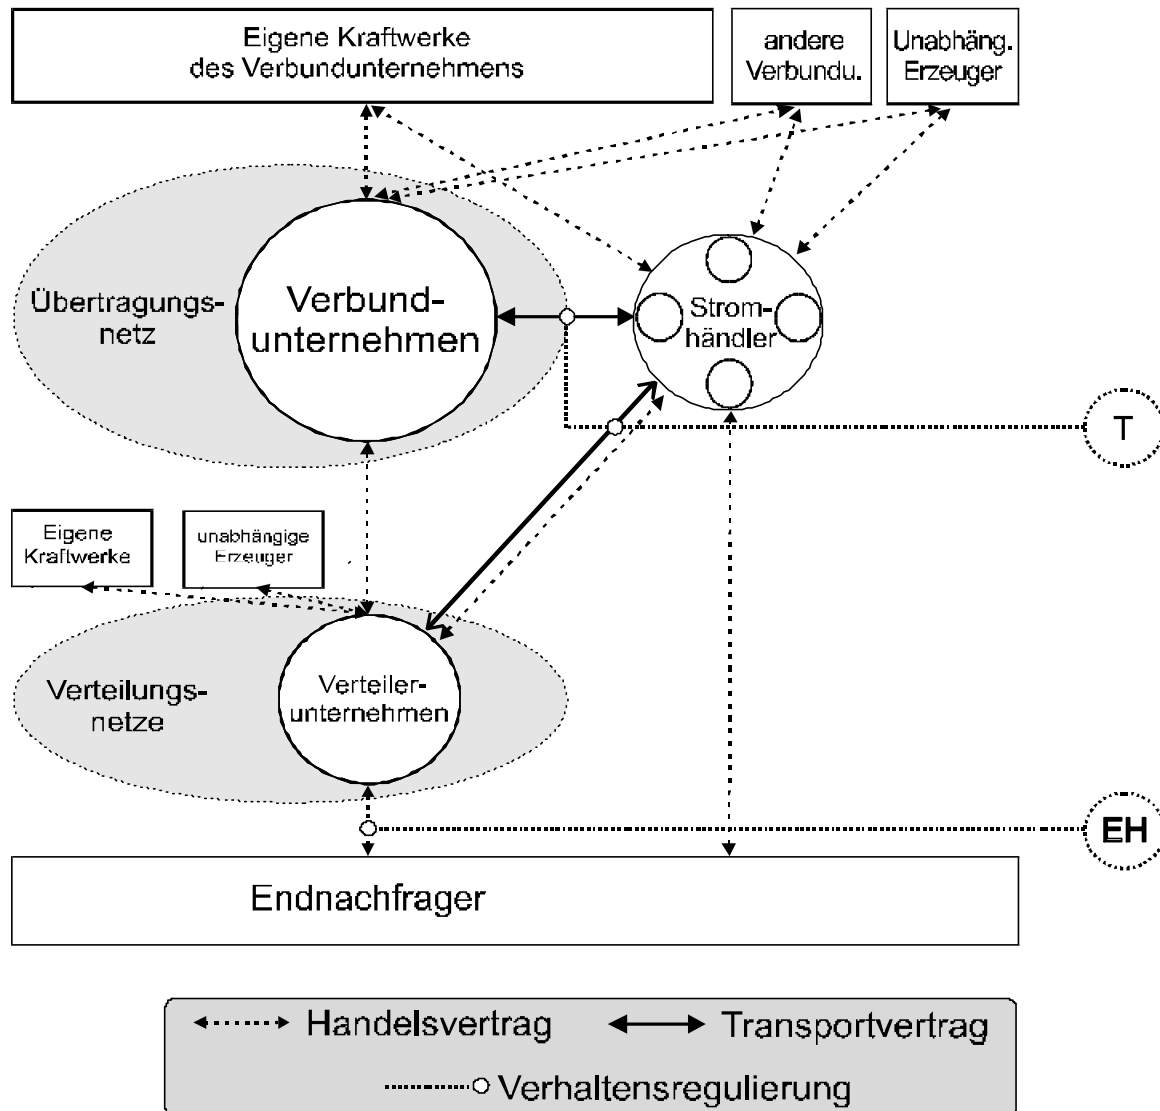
Eigene Kraftwerke des Verbundunternehmens

andere Verbundu.

Unabhäng. Erzeuger

Übertragungsnetz

Verbundunternehmen

Stromhändler

T

Eigene Kraftwerke

unabhängige Erzeuger

Verteilungsnetze

Verteilerunternehmen

EH

Endnachfrager

Handelsvertrag

Transportvertrag

Verhaltensregulierung